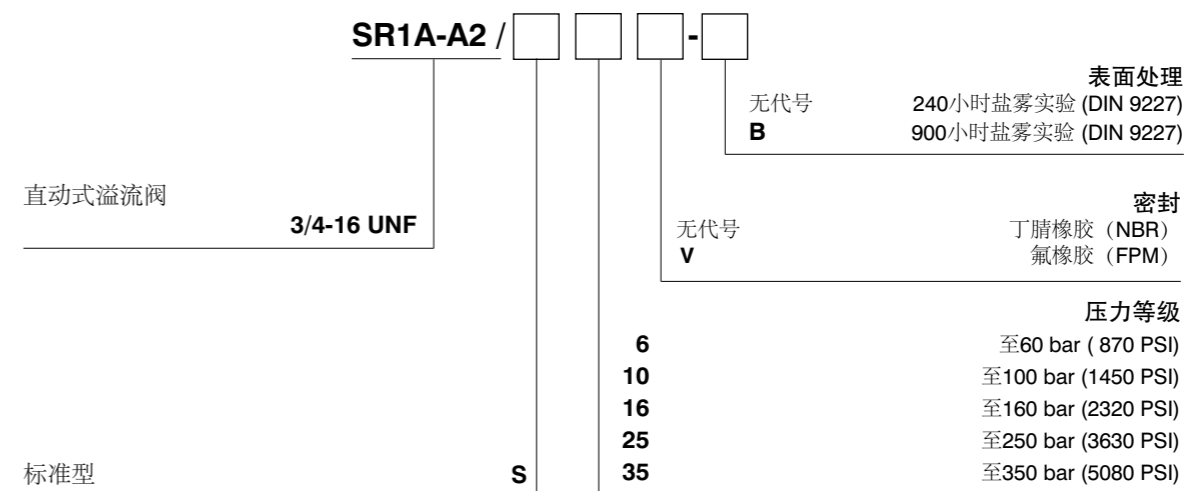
SR1A-A2 / [ ] [ ] [ ] - [ ]

表面处理
无代号 240小时盐雾实验 (DIN 9227)
B 900小时盐雾实验 (DIN 9227)

直动式溢流阀
3/4-16 UNF

密封
无代号 丁腈橡胶（NBR）
V 氟橡胶（FPM）

压力等级
6 至60 bar ( 870 PSI)
10 至100 bar (1450 PSI)
16 至160 bar (2320 PSI)
25 至250 bar (3630 PSI)
35 至350 bar (5080 PSI)

标准型 S